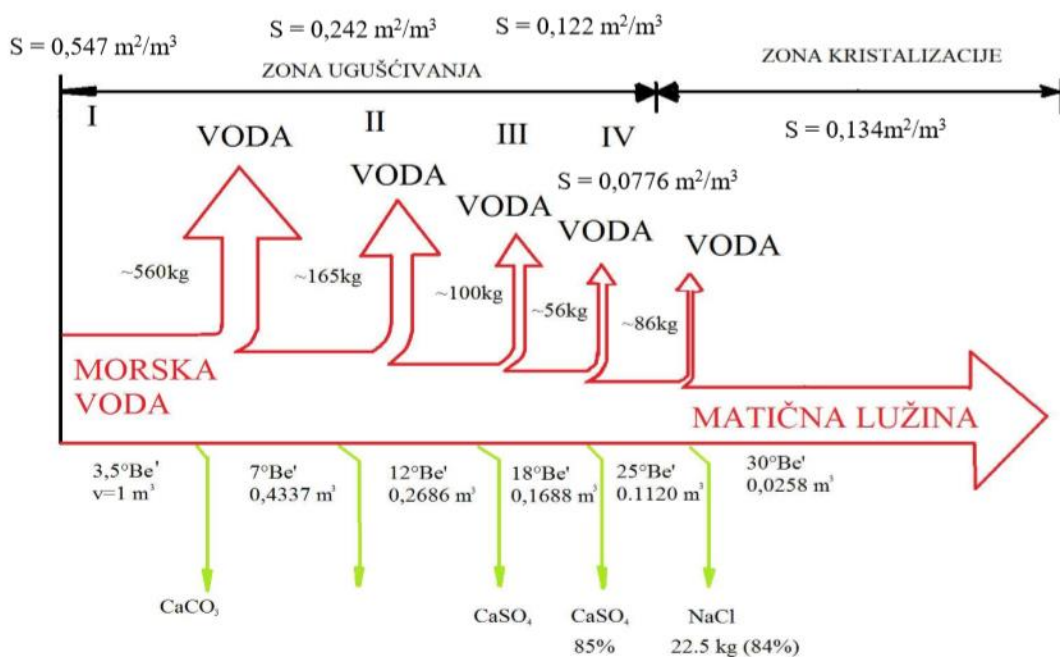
S = 0,547 m$^2$/m$^3$

S = 0,242 m$^2$/m$^3$

S = 0,122 m$^2$/m$^3$

ZONA UGUŠĆIVANJA

ZONA KRISTALIZACIJE

I

II

III

IV

S = 0,134m$^2$/m$^3$

S = 0,0776 m$^2$/m$^3$

VODA

VODA

VODA

VODA

VODA

~560kg

~165kg

~100kg

~56kg

~86kg

MORSKA VODA

MATIČNA LUŽINA

3,5°Be'
v=1 m$^3$

7°Be'
0,4337 m$^3$

12°Be'
0,2686 m$^3$

18°Be'
0,1688 m$^3$

25°Be'
0.1120 m$^3$

30°Be'
0,0258 m$^3$

$CaCO_3$

$CaSO_4$

$CaSO_4$
85%

NaCl
22.5 kg (84%)